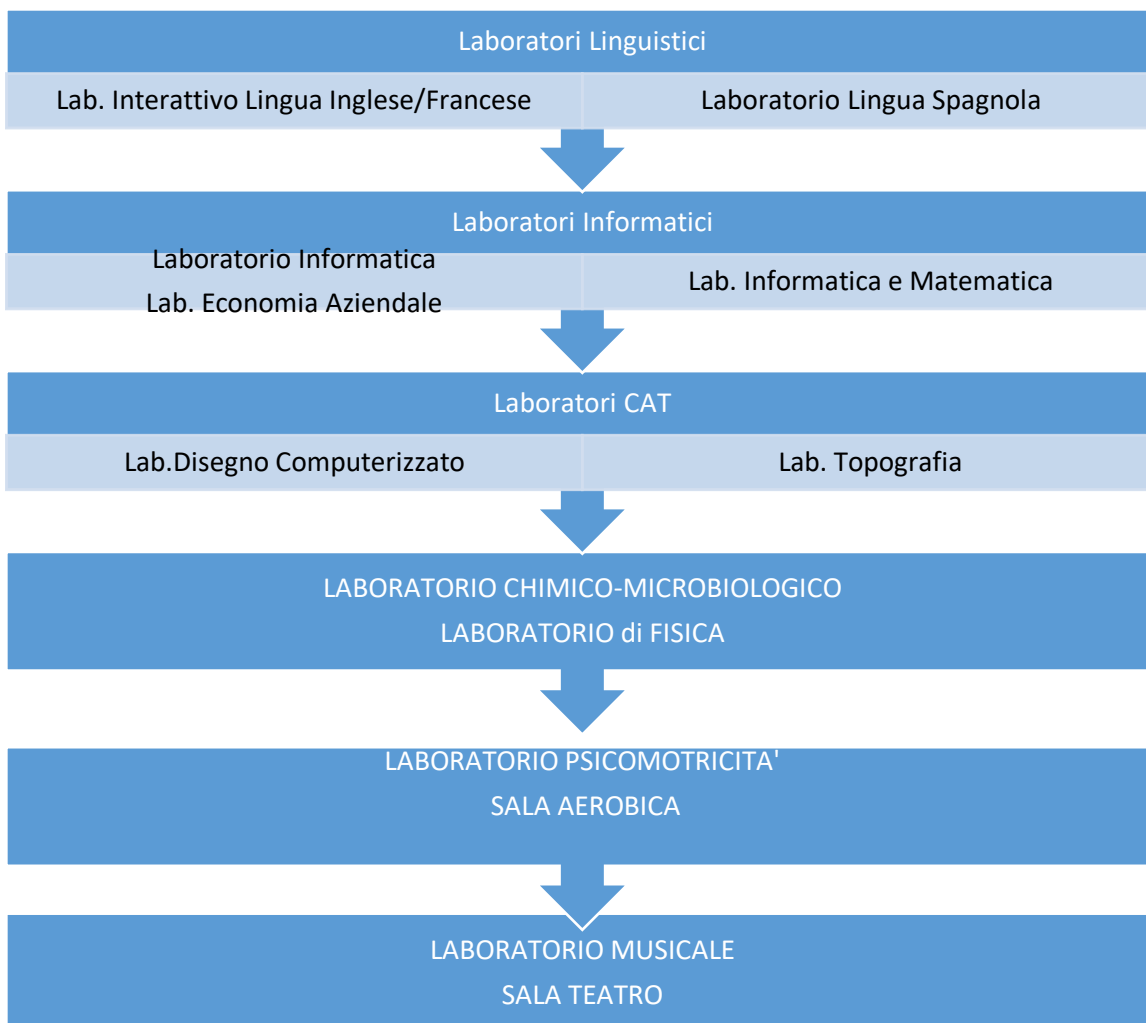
Laboratori Linguistici

Lab. Interattivo Lingua Inglese/Francese

Laboratorio Lingua Spagnola

Laboratori Informatici

Laboratorio Informatica
Lab. Economia Aziendale

Lab. Informatica e Matematica

Laboratori CAT

Lab.Disegno Computerizzato

Lab. Topografia

LABORATORIO CHIMICO-MICROBIOLOGICO
LABORATORIO di FISICA

LABORATORIO PSICOMOTRICITA'
SALA AEROBICA

LABORATORIO MUSICALE
SALA TEATRO